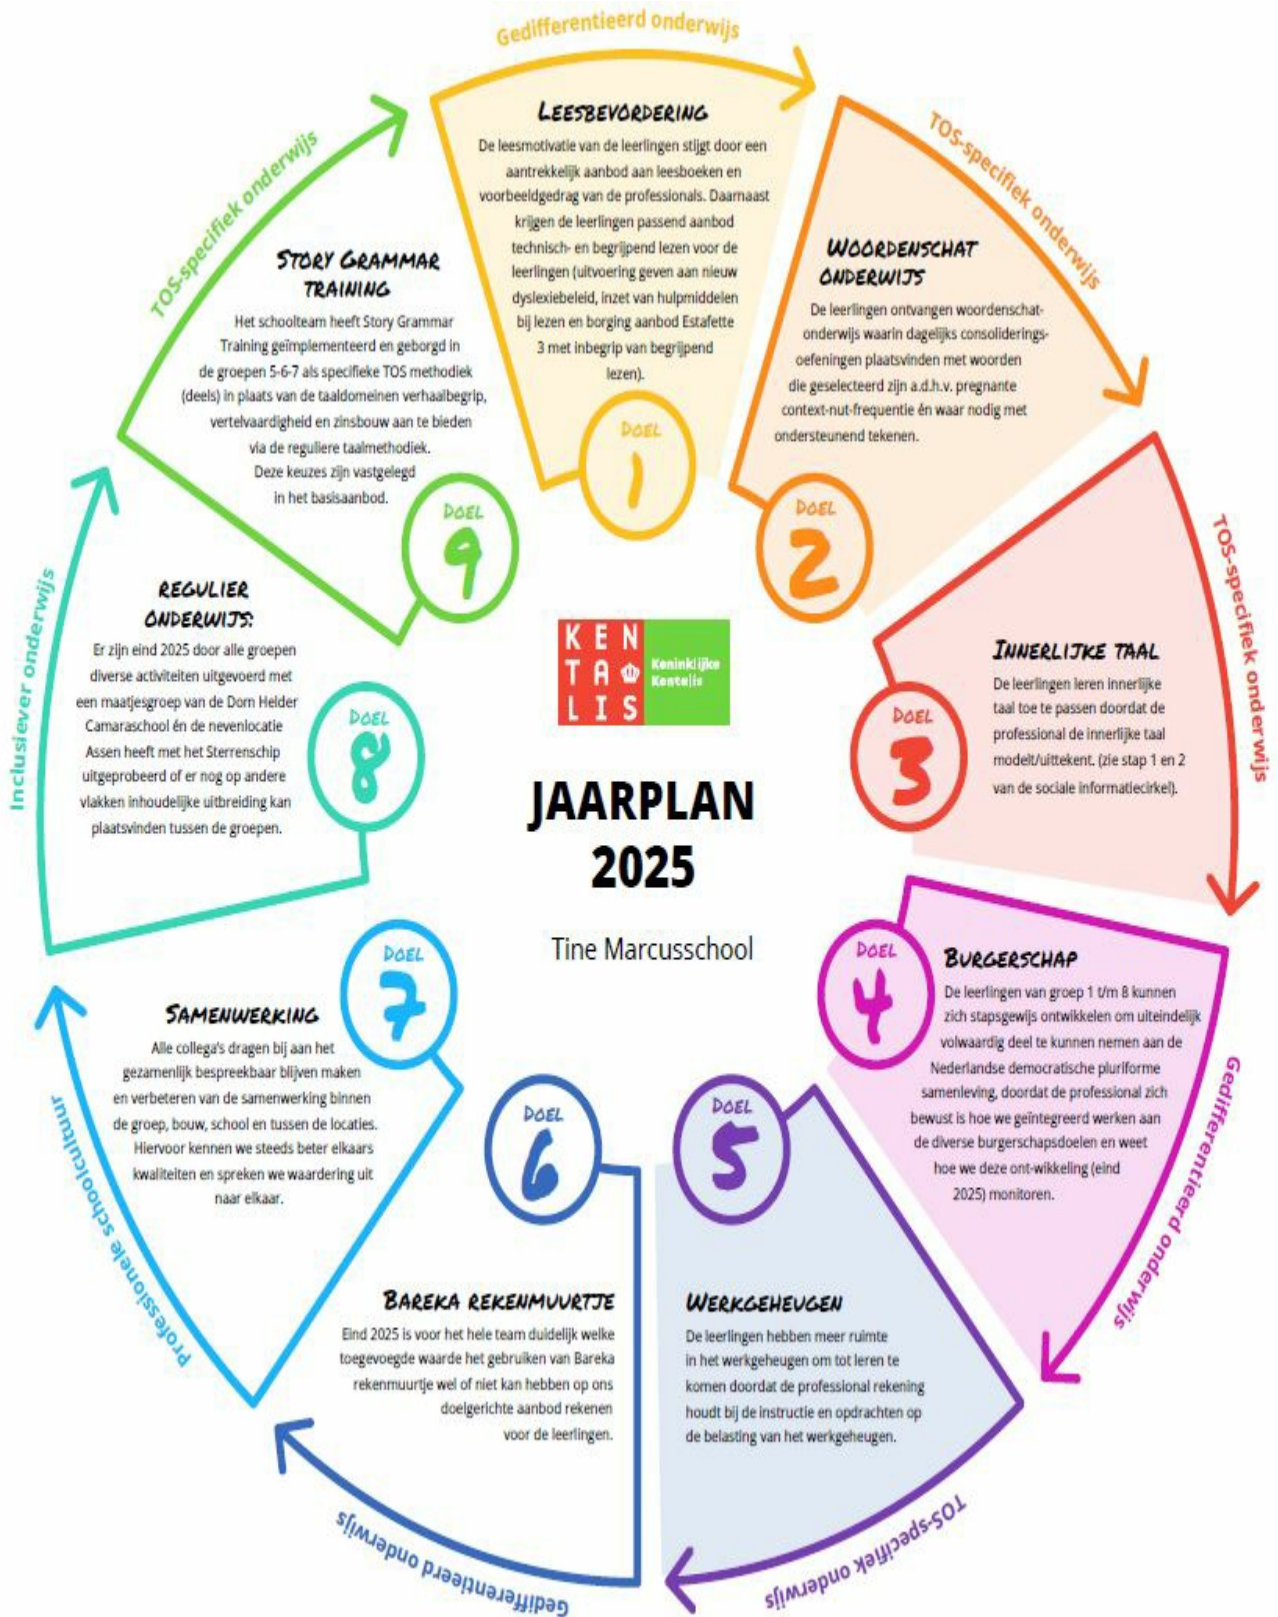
Gedifferentieerd onderwijs

Leesbevordering

De leesmotivatie van de leerlingen stijgt door een aantrekkelijk aanbod aan leesboeken en voorbeeldgedrag van de professionals. Daarnaast krijgen de leerlingen passend aanbod technisch- en begrijpend lezen voor de leerlingen (uitvoering geven aan nieuw dyslexiebeleid, inzet van hulpmiddelen bij lezen en borging aanbod Estafette 3 met inbegrip van begrijpend lezen).

Doel 1

TOS-specifiek onderwijs

Woordenschat onderwijs

De leerlingen ontvangen woordenschatonderwijs waarin dagelijks consolideringsoefeningen plaatsvinden met woorden die geselecteerd zijn a.d.h.v. pregnante context-nut-frequentie én waar nodig met ondersteunend tekenen.

Doel 2

TOS-specifiek onderwijs

Innerlijke taal

De leerlingen leren innerlijke taal toe te passen doordat de professional de innerlijke taal modelt/uittekent. (zie stap 1 en 2 van de sociale informatiecirkel).

Doel 3

Gedifferentieerd onderwijs

Burgerschap

De leerlingen van groep 1 t/m 8 kunnen zich stapsgewijs ontwikkelen om uiteindelijk volwaardig deel te kunnen nemen aan de Nederlandse democratische pluriforme samenleving, doordat de professional zich bewust is hoe we geïntegreerd werken aan de diverse burgerschapsdoelen en weet hoe we deze ont-wikkeling (eind 2025) monitoren.

Doel 4

TOS-specifiek onderwijs

Werkgeheugen

De leerlingen hebben meer ruimte in het werkgeheugen om tot leren te komen doordat de professional rekening houdt bij de instructie en opdrachten op de belasting van het werkgeheugen.

Doel 5

Gedifferentieerd onderwijs

Bareka rekenmuurtje

Eind 2025 is voor het hele team duidelijk welke toegevoegde waarde het gebruiken van Bareka rekenmuurtje wel of niet kan hebben op ons doelgerichte aanbod rekenen voor de leerlingen.

Doel 6

Professionele schoolcultuur

Samenwerking

Alle collega's dragen bij aan het gezamenlijk bespreekbaar blijven maken en verbeteren van de samenwerking binnen de groep, bouw, school en tussen de locaties. Hiervoor kennen we steeds beter elkaars kwaliteiten en spreken we waardering uit naar elkaar.

Doel 7

Inclusiever onderwijs

Regulier onderwijs:

Er zijn eind 2025 door alle groepen diverse activiteiten uitgevoerd met een maatjesgroep van de Dom Helder Camaraschool én de nevenlocatie Assen heeft met het Sterrenschip uitgeprobeerd of er nog op andere vlakken inhoudelijke uitbreiding kan plaatsvinden tussen de groepen.

Doel 8

TOS-specifiek onderwijs

Story Grammar training

Het schoolteam heeft Story Grammar Training geïmplementeerd en geborgd in de groepen 5-6-7 als specifieke TOS methodiek (deels) in plaats van de taaldomeinen verhaalbegrip, vertelvaardigheid en zinsbouw aan te bieden via de reguliere taalmethodiek. Deze keuzes zijn vastgelegd in het basisaanbod.

Doel 9

KEN TA LIS Koninklijke Kentalis

JAARPLAN 2025

Tine Marcusschool